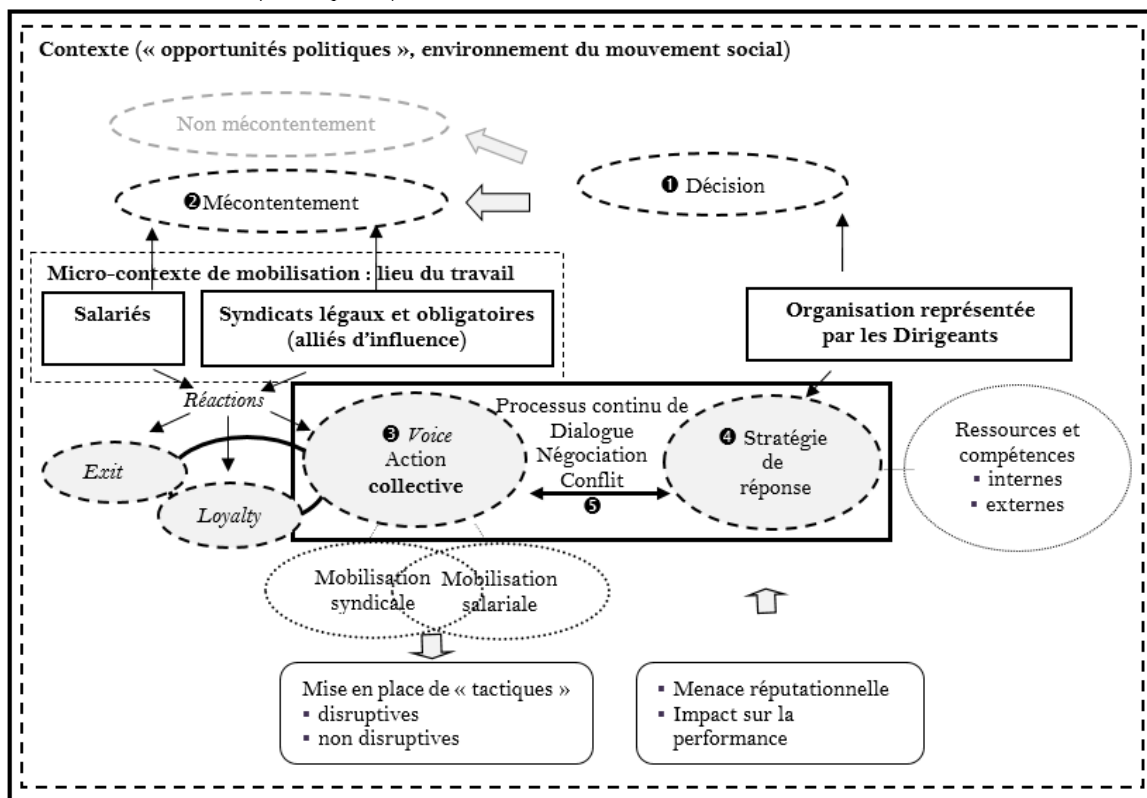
Contexte (« opportunités politiques », environnement du mouvement social)

Non mécontentement

❷Mécontentement

❶ Décision

Micro-contexte de mobilisation : lieu du travail

Salariés

Syndicats légaux et obligatoires (alliés d'influence)

Organisation représentée par les Dirigeants

Réactions

Exit

Loyalty

❸ Voice Action collective

Processus continu de Dialogue Négociation Conflit

❺

❹ Stratégie de réponse

Ressources et compétences
▪ internes
▪ externes

Mobilisation syndicale

Mobilisation salariale

Mise en place de « tactiques »
▪ disruptives
▪ non disruptives

▪ Menace réputationnelle
▪ Impact sur la performance